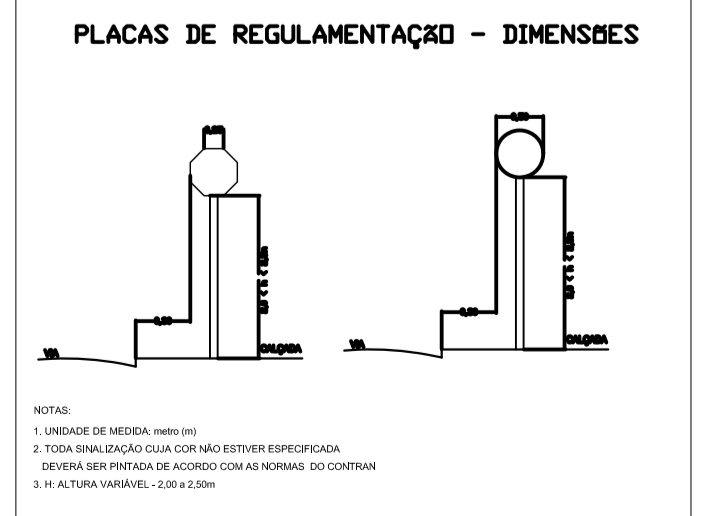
PLACAS DE REGULAMENTAÇÃO - DIMENSÕES

0,50

0,50

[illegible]

VIA

CALÇADA

0,50

0,50

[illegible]

VIA

CALÇADA

NOTAS:

1. UNIDADE DE MEDIDA: metro (m)

2. TODA SINALIZAÇÃO CUJA COR NÃO ESTIVER ESPECIFICADA DEVERÁ SER PINTADA DE ACORDO COM AS NORMAS DO CONTRAN

3. H: ALTURA VARIÁVEL - 2,00 a 2,50m